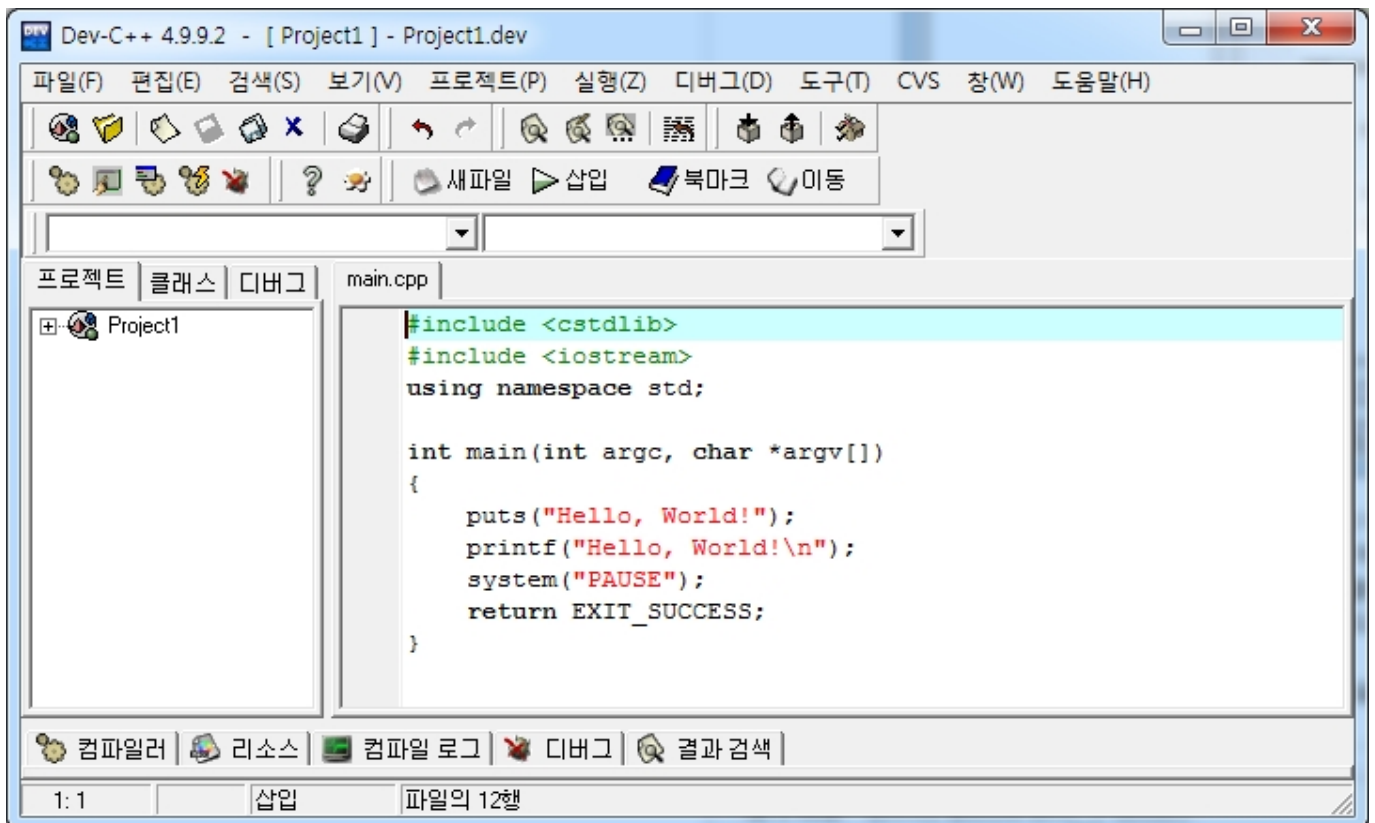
Dev-C++ 4.9.9.2 - [ Project1 ] - Project1.dev

파일(F) 편집(E) 검색(S) 보기(V) 프로젝트(P) 실행(Z) 디버그(D) 도구(T) CVS 창(W) 도움말(H)

새파일 삽입 북마크 이동

프로젝트 | 클래스 | 디버그

main.cpp

Project1

```
#include <cstdlib>
#include <iostream>
using namespace std;

int main(int argc, char *argv[])
{
    puts("Hello, World!");
    printf("Hello, World!\n");
    system("PAUSE");
    return EXIT_SUCCESS;
}
```

컴파일러 | 리소스 | 컴파일 로그 | 디버그 | 결과 검색

1: 1 | | 삽입 | 파일의 12행